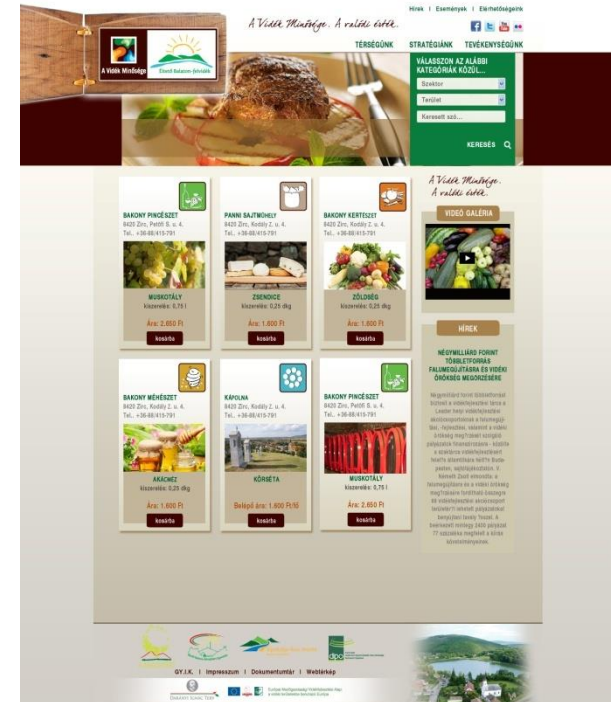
Hírek | Események | Életmódsegéink

A Vidék Minősége. A valódi érték.

A Vidék Minősége

TÉRSÉGÜNK STRATÉGIÁNK TEVÉKENYSÉGÜNK

VÁLASSZON AZ ALÁBBI KATEGÓRIÁK KÖZÜL...

Szektor

Terület

Keresett szó...

KERESÉS

BAKONY PINCÉSZET
8420 Zirc, Petőfi S. u. 4.
Tel.: +36-88/415-791

MUSKOTÁLY
kiszerelés: 0,75 l

Ára: 2.650 Ft

kosárba

PANNI SAJTMŰHELY
8420 Zirc, Kodály Z. u. 4.
Tel.: +36-88/415-791

ZSENDICE
kiszerelés: 0,25 dkg

Ára: 1.800 Ft

kosárba

BAKONY KERTÉSZET
8420 Zirc, Kodály Z. u. 4.
Tel.: +36-88/415-791

ZÖLDSÉG
kiszerelés: 0,25 dkg

Ára: 1.800 Ft

kosárba

BAKONY MÉHÉSZET
8420 Zirc, Kodály Z. u. 4.
Tel.: +36-88/415-791

AKÁCMÉZ
kiszerelés: 0,25 dkg

Ára: 1.600 Ft

kosárba

KÁPOLNA
8420 Zirc, Kodály Z. u. 4.
Tel.: +36-88/415-791

KÖRSÉTA

Belépő ára: 1.600 Ft/fő

kosárba

BAKONY PINCÉSZET
8420 Zirc, Petőfi S. u. 4.
Tel.: +36-88/415-791

MUSKOTÁLY
kiszerelés: 0,75 l

Ára: 2.650 Ft

kosárba

A Vidék Minősége.
A valódi érték.

VIDEO GALÉRIA

HÍREK

NÉGYMILLIÁRD FORINT TÖBBLETFORRÁS FALUMEGÚJÍTÁSRA ÉS VIDÉKI ÖRÖKSÉG MEGŐRZÉSÉRE

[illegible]

GY.I.K. | Impresszum | Dokumentumtár | Webtérkép

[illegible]